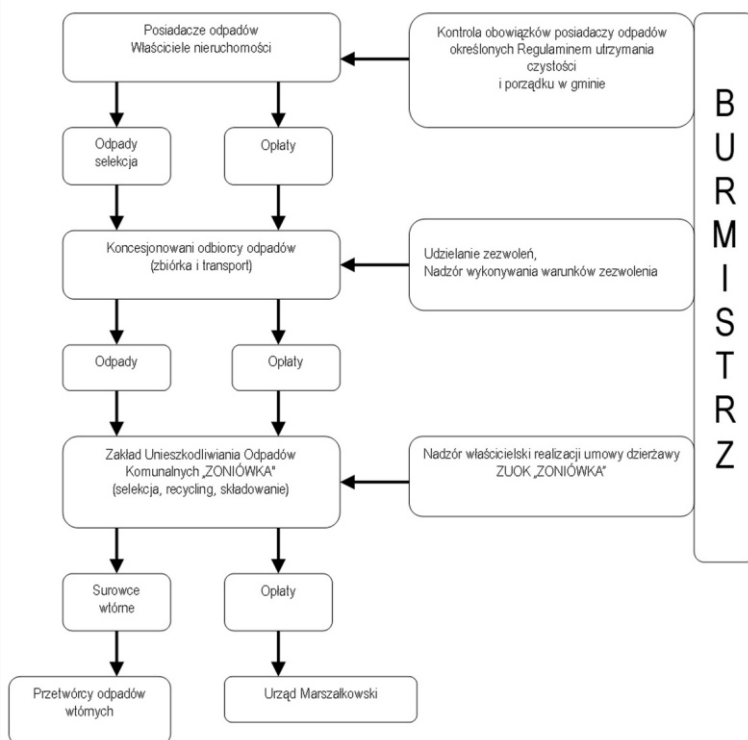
Posiadacze odpadów
Właściciele nieruchomości

Kontrola obowiązków posiadaczy odpadów określonych Regulaminem utrzymania czystości i porządku w gminie

B U R M I S T R Z

Odpady selekcja

Opłaty

Koncesjonowani odbiorcy odpadów (zbiórka i transport)

Udzielanie zezwoleń,
Nadzór wykonywania warunków zezwolenia

Odpady

Opłaty

Zakład Unieszkodliwiania Odpadów Komunalnych „ZONIÓWKA" (selekcja, recycling, składowanie)

Nadzór właścicielski realizacji umowy dzierżawy ZUOK „ZONIÓWKA"

Surowce wtórne

Opłaty

Przetwórcy odpadów wtórnych

Urząd Marszałkowski